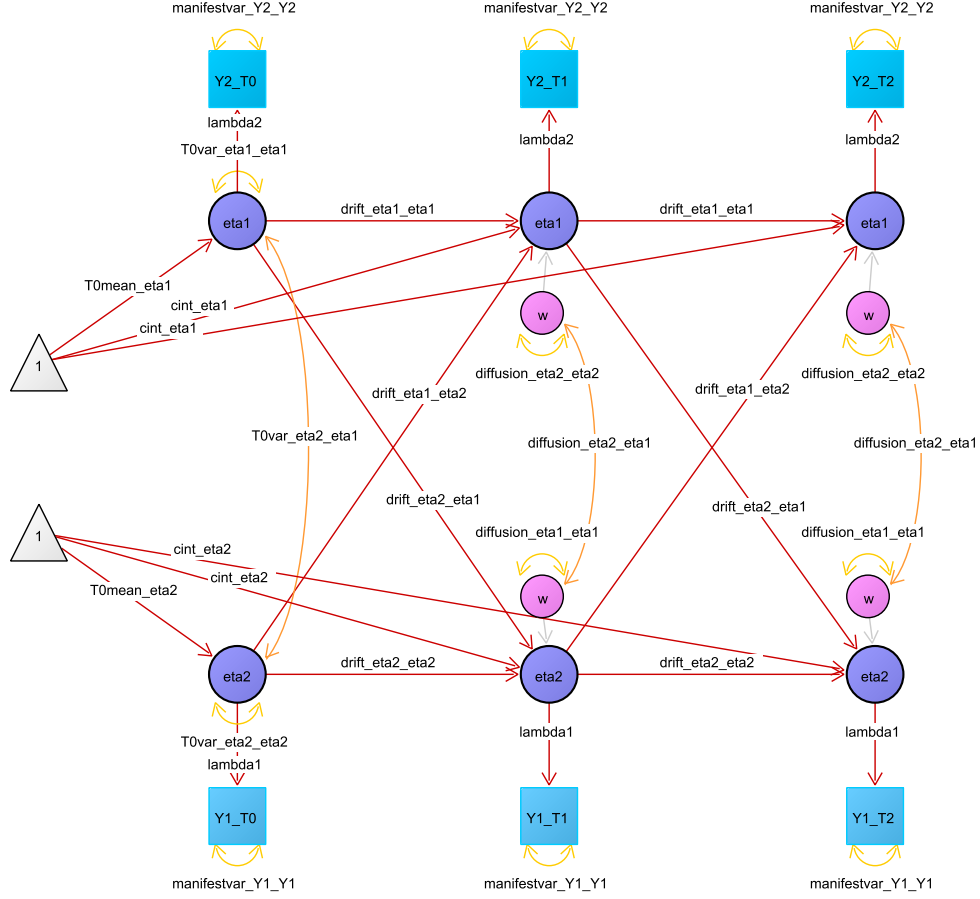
manifestvar_Y2_Y2
manifestvar_Y2_Y2
manifestvar_Y2_Y2

Y2_T0
Y2_T1
Y2_T2

lambda2
T0var_eta1_eta1
lambda2
lambda2

eta1
drift_eta1_eta1
eta1
drift_eta1_eta1
eta1

T0mean_eta1
cint_eta1
cint_eta1
1

w
w

diffusion_eta2_eta2
diffusion_eta2_eta2

drift_eta1_eta2
drift_eta1_eta2

T0var_eta2_eta1
diffusion_eta2_eta1
diffusion_eta2_eta1

drift_eta2_eta1
drift_eta2_eta1

1
diffusion_eta1_eta1
diffusion_eta1_eta1
cint_eta2
cint_eta2
T0mean_eta2

w
w

eta2
drift_eta2_eta2
eta2
drift_eta2_eta2
eta2

T0var_eta2_eta2
lambda1
lambda1
lambda1

Y1_T0
Y1_T1
Y1_T2

manifestvar_Y1_Y1
manifestvar_Y1_Y1
manifestvar_Y1_Y1